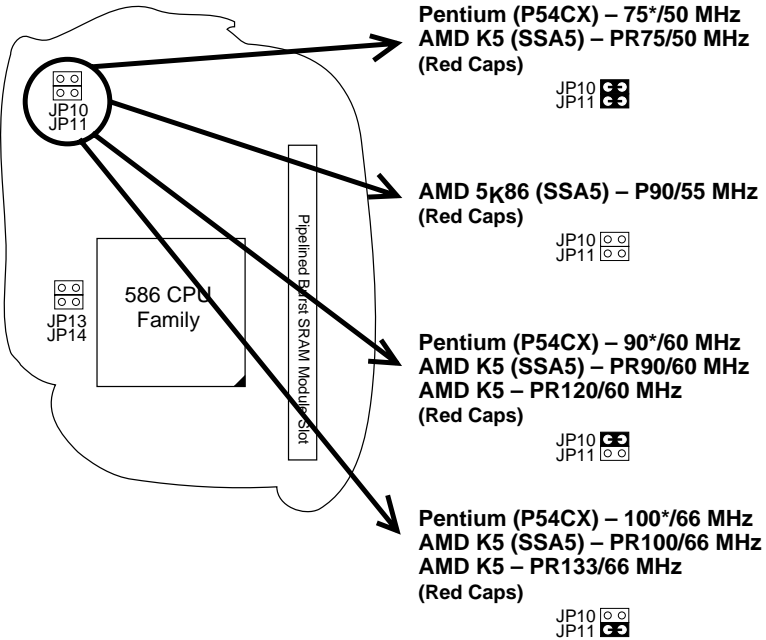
JP10
JP11

JP13
JP14

586 CPU Family

Pipelined Burst SRAM Module Slot

Pentium (P54CX) – 75*/50 MHz
AMD K5 (SSA5) – PR75/50 MHz
(Red Caps)

JP10
JP11

AMD 5K86 (SSA5) – P90/55 MHz
(Red Caps)

JP10
JP11

Pentium (P54CX) – 90*/60 MHz
AMD K5 (SSA5) – PR90/60 MHz
AMD K5 – PR120/60 MHz
(Red Caps)

JP10
JP11

Pentium (P54CX) – 100*/66 MHz
AMD K5 (SSA5) – PR100/66 MHz
AMD K5 – PR133/66 MHz
(Red Caps)

JP10
JP11